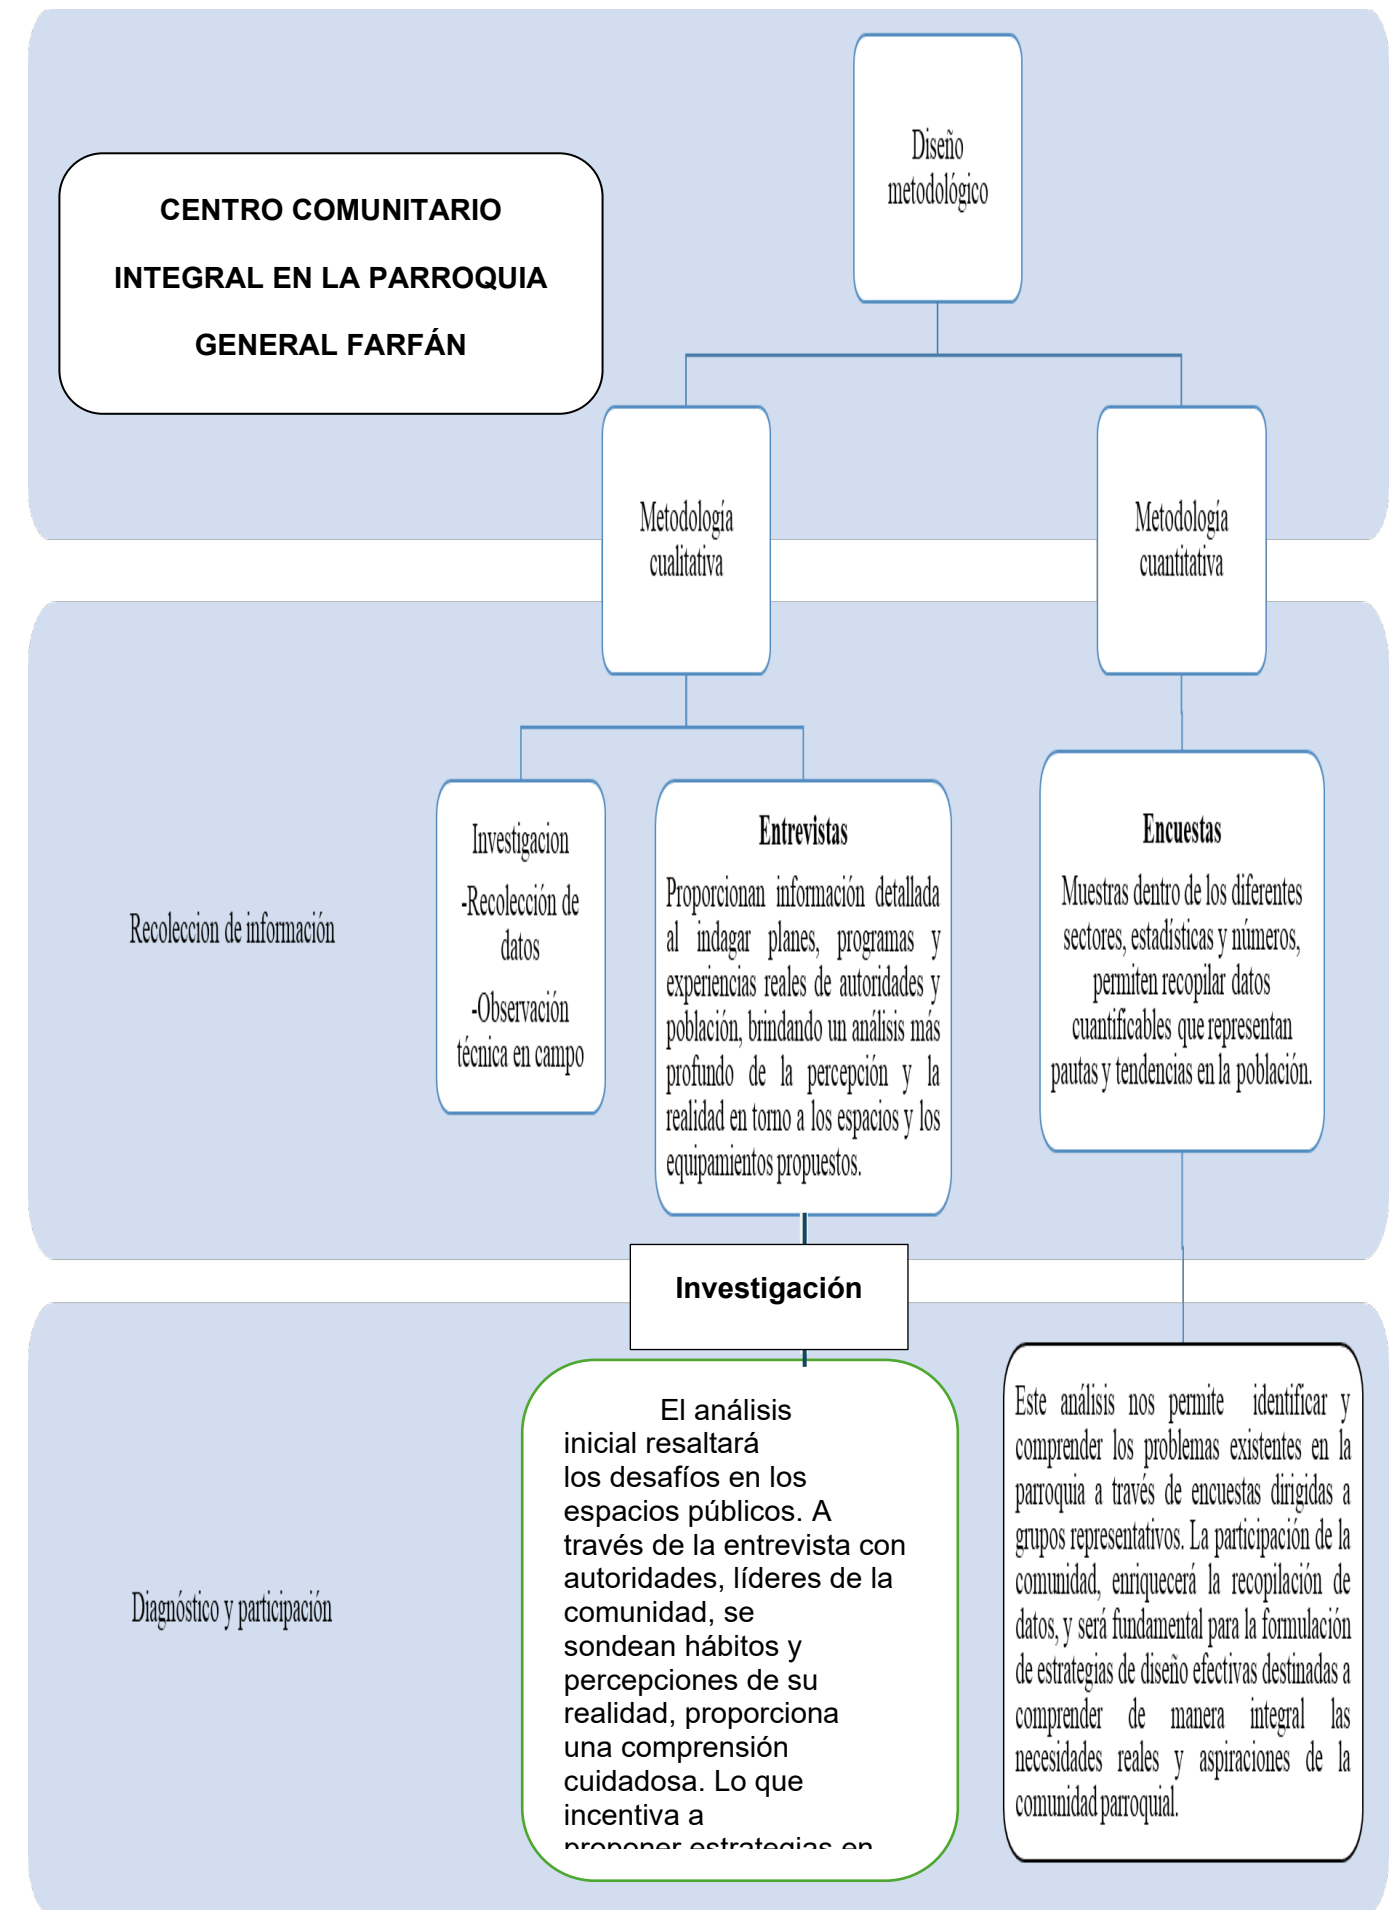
CENTRO COMUNITARIO INTEGRAL EN LA PARROQUIA GENERAL FARFÁN

Diseño metodológico

Metodología cualitativa

Metodología cuantitativa

Recoleccion de información

Investigacion
-Recolección de datos
-Observación técnica en campo

Entrevistas
Proporcionan información detallada al indagar planes, programas y experiencias reales de autoridades y población, brindando un análisis más profundo de la percepción y la realidad en torno a los espacios y los equipamientos propuestos.

Encuestas
Muestras dentro de los diferentes sectores, estadísticas y números, permiten recopilar datos cuantificables que representan pautas y tendencias en la población.

Investigación

Diagnóstico y participación

El análisis inicial resaltará los desafíos en los espacios públicos. A través de la entrevista con autoridades, líderes de la comunidad, se sondean hábitos y percepciones de su realidad, proporciona una comprensión cuidadosa. Lo que incentiva a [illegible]

Este análisis nos permite identificar y comprender los problemas existentes en la parroquia a través de encuestas dirigidas a grupos representativos. La participación de la comunidad, enriquecerá la recopilación de datos, y será fundamental para la formulación de estrategias de diseño efectivas destinadas a comprender de manera integral las necesidades reales y aspiraciones de la comunidad parroquial.